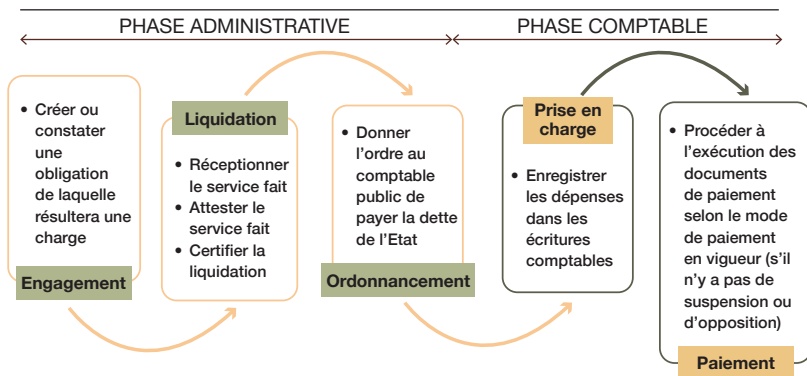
PHASE ADMINISTRATIVE

PHASE COMPTABLE

• Créer ou constater une obligation de laquelle résultera une charge

Engagement

Liquidation

• Réceptionner le service fait
• Attester le service fait
• Certifier la liquidation

• Donner l'ordre au comptable public de payer la dette de l'Etat

Ordonnancement

Prise en charge

• Enregistrer les dépenses dans les écritures comptables

• Procéder à l'exécution des documents de paiement selon le mode de paiement en vigueur (s'il n'y a pas de suspension ou d'opposition)

Paiement